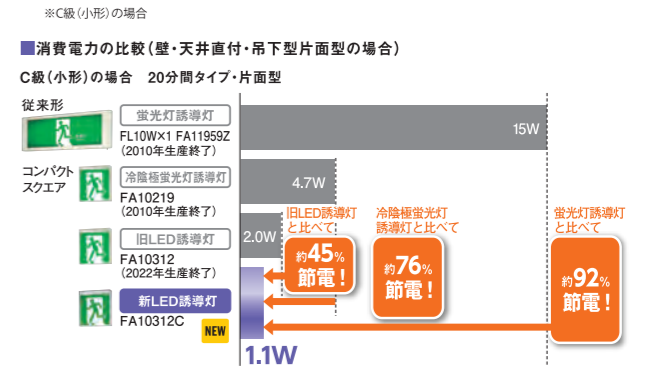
※C級（小形）の場合

■消費電力の比較（壁・天井直付・吊下型片面型の場合）

C級（小形）の場合　20分間タイプ・片面型

従来形

蛍光灯誘導灯
FL10W×1 FA11959Z
（2010年生産終了）

15W

コンパクトスクエア

冷陰極蛍光灯誘導灯
FA10219
（2010年生産終了）

4.7W

旧LED誘導灯
FA10312
（2022年生産終了）

2.0W

新LED誘導灯
FA10312C
NEW

1.1W

旧LED誘導灯と比べて
約45%節電！

冷陰極蛍光灯誘導灯と比べて
約76%節電！

蛍光灯誘導灯と比べて
約92%節電！